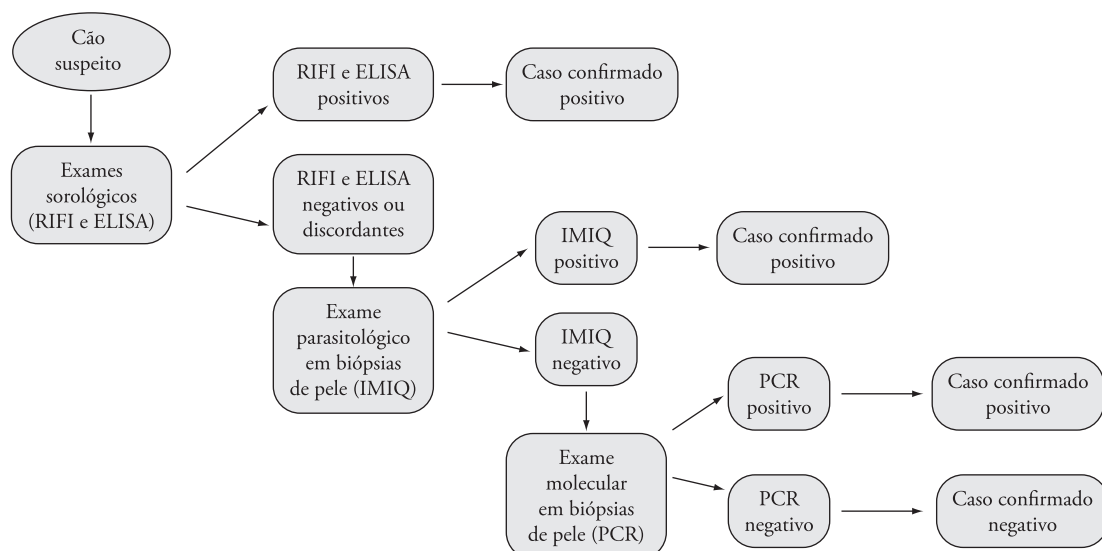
Cão suspeito

Exames sorológicos (RIFI e ELISA)

RIFI e ELISA positivos

Caso confirmado positivo

RIFI e ELISA negativos ou discordantes

Exame parasitológico em biópsias de pele (IMIQ)

IMIQ positivo

Caso confirmado positivo

IMIQ negativo

Exame molecular em biópsias de pele (PCR)

PCR positivo

Caso confirmado positivo

PCR negativo

Caso confirmado negativo